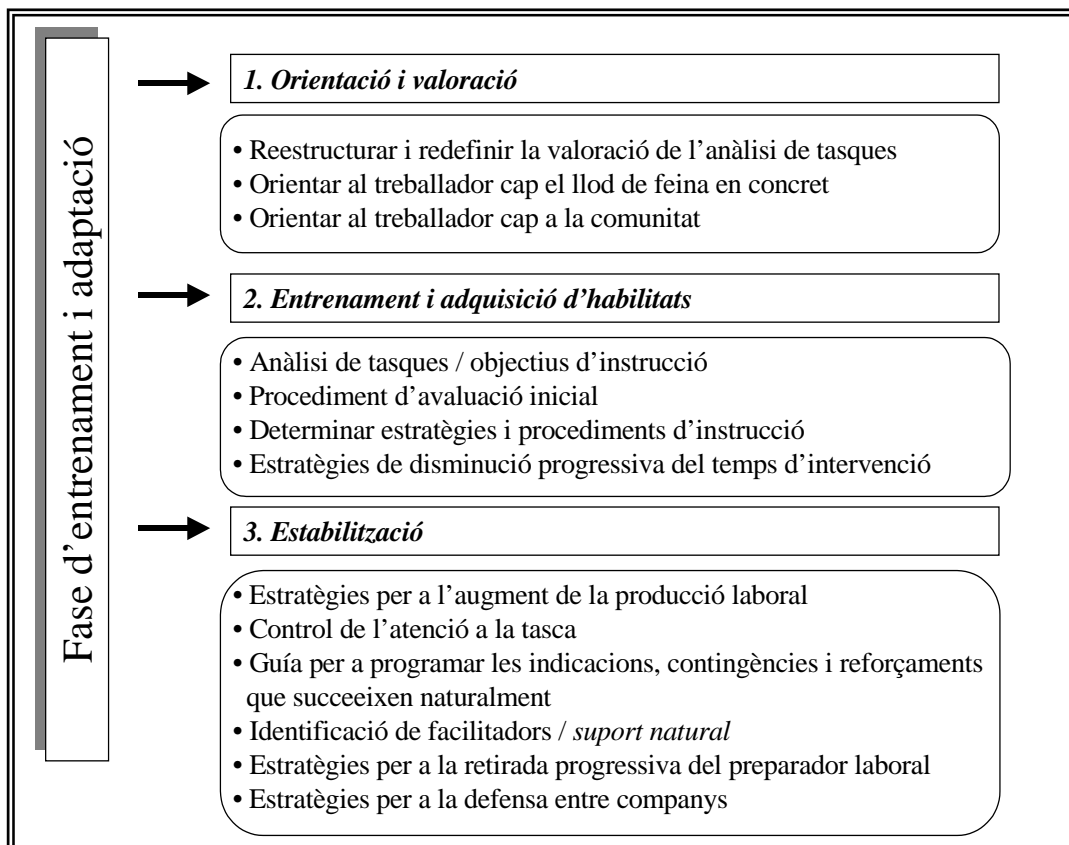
Fase d'entrenament i adaptació

1. Orientació i valoració

• Reestructurar i redefinir la valoració de l'anàlisi de tasques
• Orientar al treballador cap el llod de feina en concret
• Orientar al treballador cap a la comunitat

2. Entrenament i adquisició d'habilitats

• Anàlisi de tasques / objectius d'instrucció
• Procediment d'avaluació inicial
• Determinar estratègies i procediments d'instrucció
• Estratègies de disminució progressiva del temps d'intervenció

3. Estabilització

• Estratègies per a l'augment de la producció laboral
• Control de l'atenció a la tasca
• Guía per a programar les indicacions, contingències i reforçaments que succeeixen naturalment
• Identificació de facilitadors / *suport natural*
• Estratègies per a la retirada progressiva del preparador laboral
• Estratègies per a la defensa entre companys